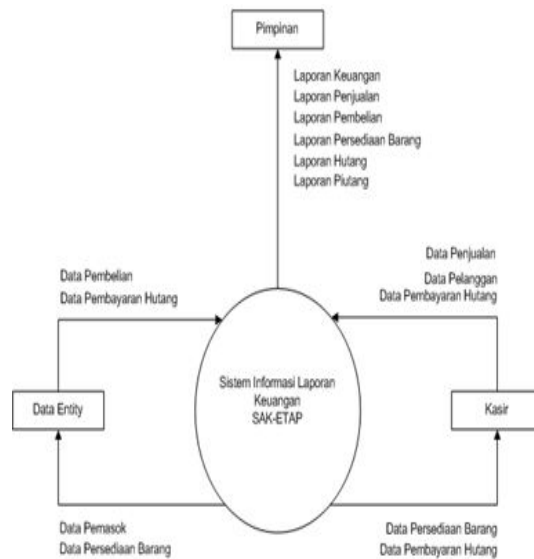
Pimpinan

Laporan Keuangan
Laporan Penjualan
Laporan Pembelian
Laporan Persediaan Barang
Laporan Hutang
Laporan Piutang

Data Pembelian
Data Pembayaran Hutang

Data Penjualan
Data Pelanggan
Data Pembayaran Hutang

Data Entity

Sistem Informasi Laporan Keuangan SAK-ETAP

Kasir

Data Pemasok
Data Persediaan Barang

Data Persediaan Barang
Data Pembayaran Hutang